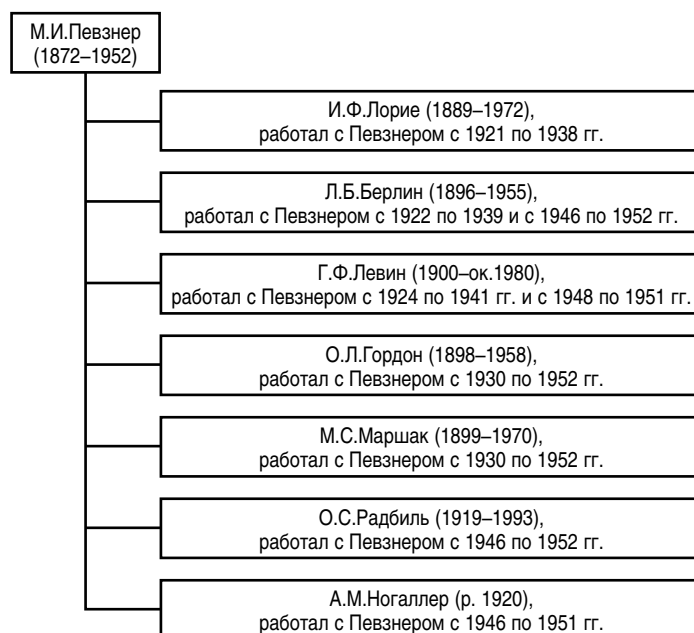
М.И.Певзнер
(1872–1952)

И.Ф.Лорие (1889–1972),
работал с Певзнером с 1921 по 1938 гг.

Л.Б.Берлин (1896–1955),
работал с Певзнером с 1922 по 1939 и с 1946 по 1952 гг.

Г.Ф.Левин (1900–ок.1980),
работал с Певзнером с 1924 по 1941 гг. и с 1948 по 1951 гг.

О.Л.Гордон (1898–1958),
работал с Певзнером с 1930 по 1952 гг.

М.С.Маршак (1899–1970),
работал с Певзнером с 1930 по 1952 гг.

О.С.Радбиль (1919–1993),
работал с Певзнером с 1946 по 1952 гг.

А.М.Ногаллер (р. 1920),
работал с Певзнером с 1946 по 1951 гг.